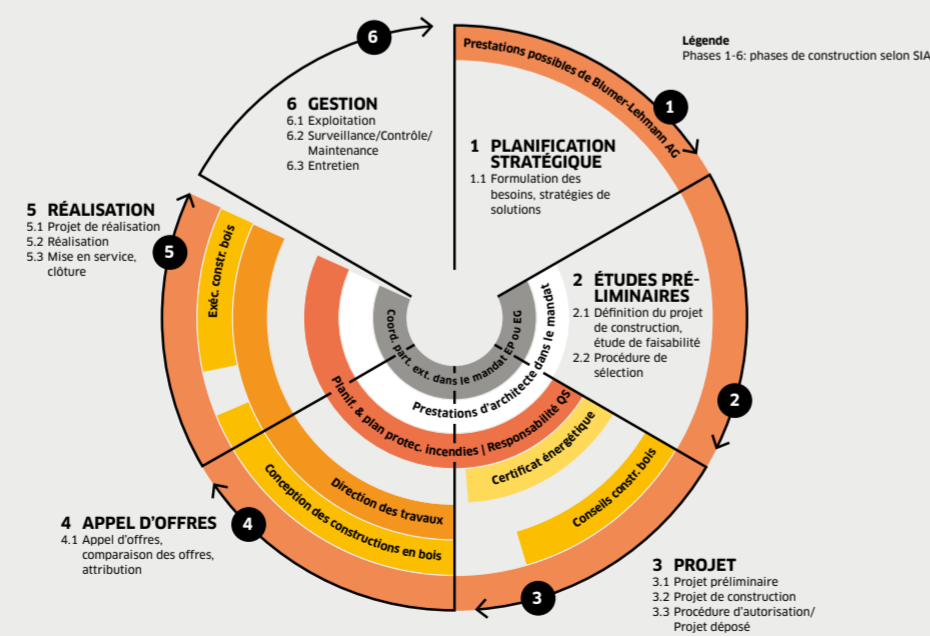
Légende
Phases 1-6: phases de construction selon SIA

6

Prestations possibles de Blumer-Lehmann AG

1

6 GESTION
6.1 Exploitation
6.2 Surveillance/Contrôle/ Maintenance
6.3 Entretien

1 PLANIFICATION STRATÉGIQUE
1.1 Formulation des besoins, stratégies de solutions

5 RÉALISATION
5.1 Projet de réalisation
5.2 Réalisation
5.3 Mise en service, clôture

5

Exéc. constr. bois

Coord. part. ext. dans le mandat EP ou EG

Prestations d'architecte dans le mandat

2 ÉTUDES PRÉLIMINAIRES
2.1 Définition du projet de construction, étude de faisabilité
2.2 Procédure de sélection

Planif. & plan protec. incendies | Responsabilité QS

Certificat énergétique

2

Direction des travaux

Conseils constr. bois

Conception des constructions en bois

4 APPEL D'OFFRES
4.1 Appel d'offres, comparaison des offres, attribution

4

3

3 PROJET
3.1 Projet préliminaire
3.2 Projet de construction
3.3 Procédure d'autorisation/ Projet déposé